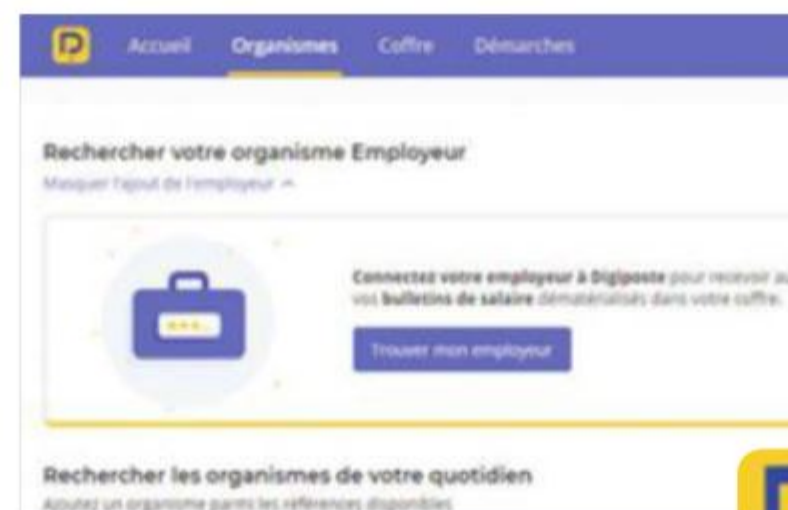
D Accueil Organismes Coffre Démarches

Rechercher votre organisme Employeur

Masquer l'ajout de l'employeur ^

Connectez votre employeur à Digiposte pour recevoir au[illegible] vos bulletins de salaire dématérialisés dans votre coffre.

Trouver mon employeur

Rechercher les organismes de votre quotidien

Ajoutez un organisme parmi les références disponibles